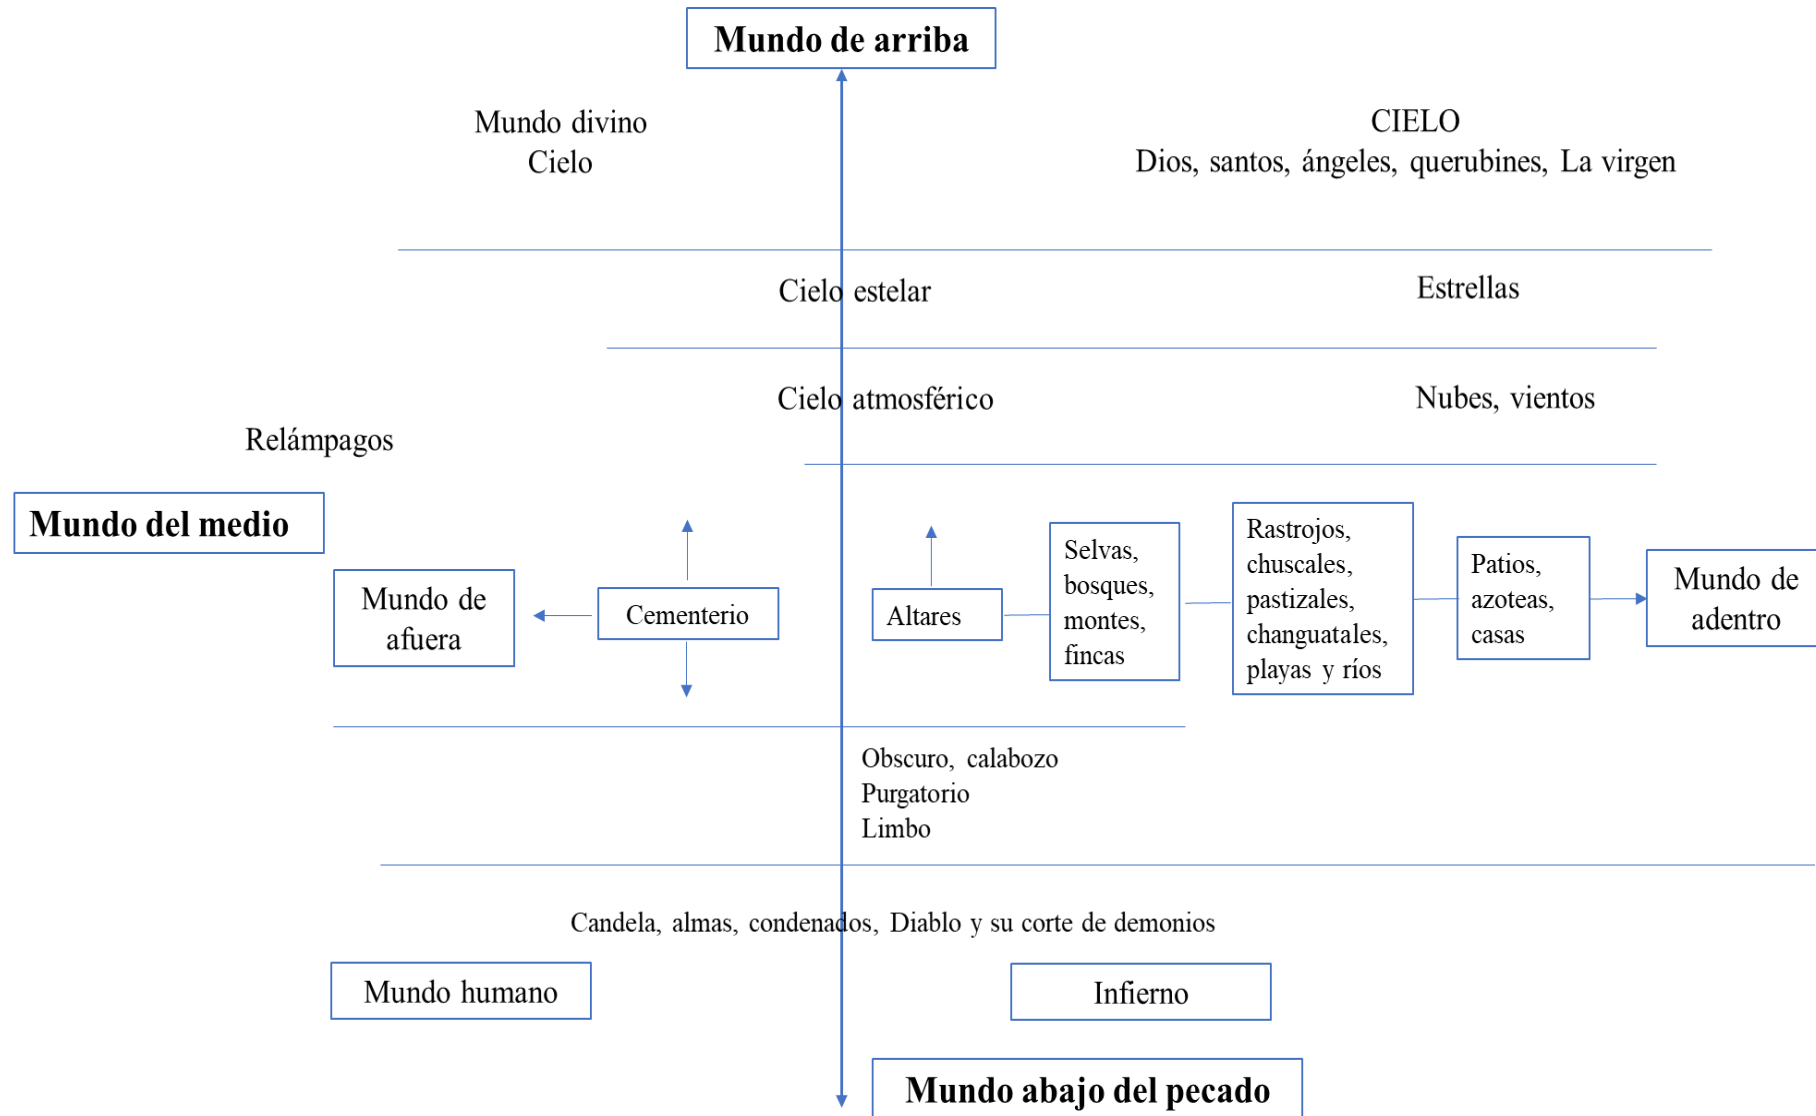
Mundo de arriba

Mundo divino
Cielo

CIELO
Dios, santos, ángeles, querubines, La virgen

Cielo estelar

Estrellas

Cielo atmosférico

Nubes, vientos

Relámpagos

Mundo del medio

Mundo de afuera

Cementerio

Altares

Selvas, bosques, montes, fincas

Rastrojos, chuscales, pastizales, changuatales, playas y ríos

Patios, azoteas, casas

Mundo de adentro

Obscuro, calabozo
Purgatorio
Limbo

Candela, almas, condenados, Diablo y su corte de demonios

Mundo humano

Infierno

Mundo abajo del pecado